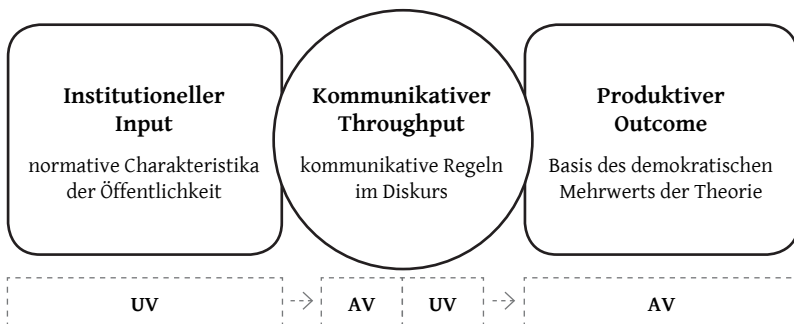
Institutioneller Input

normative Charakteristika der Öffentlichkeit

Kommunikativer Throughput

kommunikative Regeln im Diskurs

Produktiver Outcome

Basis des demokratischen Mehrwerts der Theorie

UV

AV

UV

AV